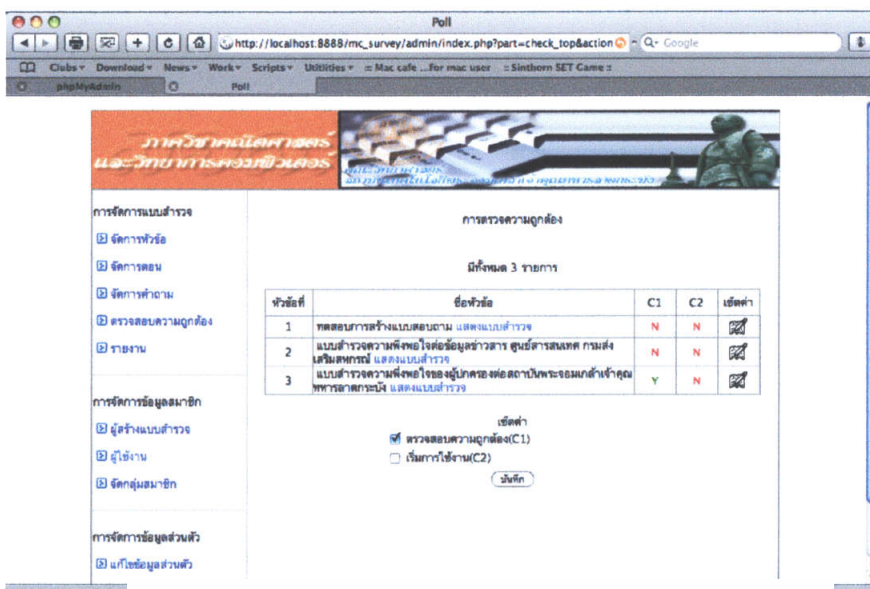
Poll

http://localhost:8888/mc_survey/admin/index.php?part=check_top&action

Q- Google

Clubs ▾ Download ▾ News ▾ Work ▾ Scripts ▾ Utilities ▾ :: Mac cafe ...for mac user :: Sinthorn SET Game ::

phpMyAdmin

Poll

ภาควิชาคณิตศาสตร์ และวิทยาการคอมพิวเตอร์

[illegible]

การจัดการแบบสำรวจ

จัดการหัวข้อ

จัดการตอน

จัดการคำถาม

ตรวจสอบความถูกต้อง

รายงาน

การจัดการข้อมูลสมาชิก

ผู้สร้างแบบสำรวจ

ผู้ใช้งาน

จัดกลุ่มสมาชิก

การจัดการข้อมูลส่วนตัว

แก้ไขข้อมูลส่วนตัว

การตรวจความถูกต้อง

มีทั้งหมด 3 รายการ

| หัวข้อที่ | ชื่อหัวข้อ | C1 | C2 | เซ็ตค่า |
|---|---|---|---|---|
| 1 | ทดสอบการสร้างแบบสอบถาม แสดงแบบสำรวจ | N | N | |
| 2 | แบบสำรวจความพึงพอใจต่อข้อมูลข่าวสาร ศูนย์สารสนเทศ กรมส่งเสริมสหกรณ์ แสดงแบบสำรวจ | N | N | |
| 3 | แบบสำรวจความพึงพอใจของผู้ปกครองต่อสถาบันพระจอมเกล้าเจ้าคุณทหารลาดกระบัง แสดงแบบสำรวจ | Y | N | |

เซ็ตค่า

ตรวจสอบความถูกต้อง(C1)

เริ่มการใช้งาน(C2)

บันทึก